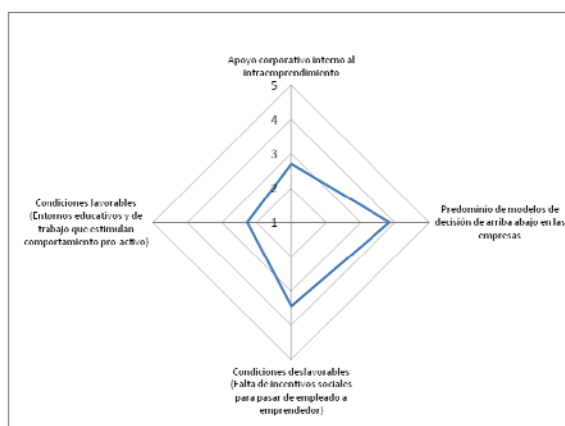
Apoyo corporativo interno al intraemprendimiento

5

4

3

2

1

Predominio de modelos de decisión de arriba abajo en las empresas

Condiciones desfavorables (Falta de incentivos sociales para pasar de empleado a emprendedor)

Condiciones favorables (Entornos educativos y de trabajo que estimulan comportamiento pro-activo)